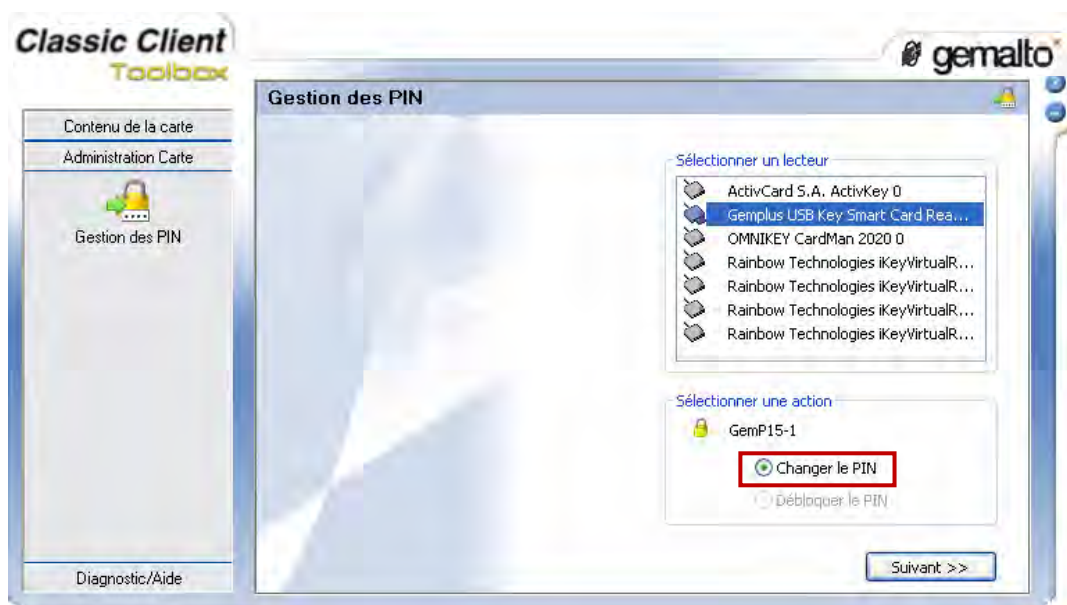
Classic Client
Toolbox

gemalto

Gestion des PIN

Contenu de la carte
Administration Carte

Gestion des PIN

Sélectionner un lecteur
ActivCard S.A. ActivKey 0
Gemplus USB Key Smart Card Rea...
OMNIKEY CardMan 2020 0
Rainbow Technologies iKeyVirtualR...
Rainbow Technologies iKeyVirtualR...
Rainbow Technologies iKeyVirtualR...
Rainbow Technologies iKeyVirtualR...

Sélectionner une action
GemP15-1
Changer le PIN
Débloquer le PIN

Suivant >>

Diagnostic/Aide